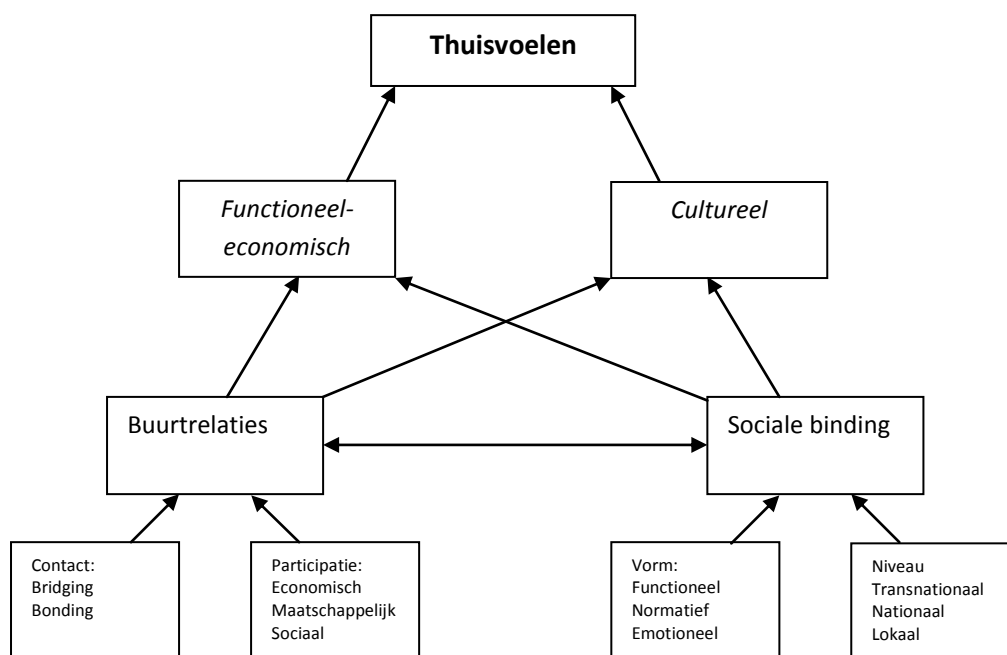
Thuisvoelen

Functioneel-economisch

Cultureel

Buurtrelaties

Sociale binding

Contact:
Bridging
Bonding

Participatie:
Economisch
Maatschappelijk
Sociaal

Vorm:
Functioneel
Normatief
Emotioneel

Niveau
Transnationaal
Nationaal
Lokaal